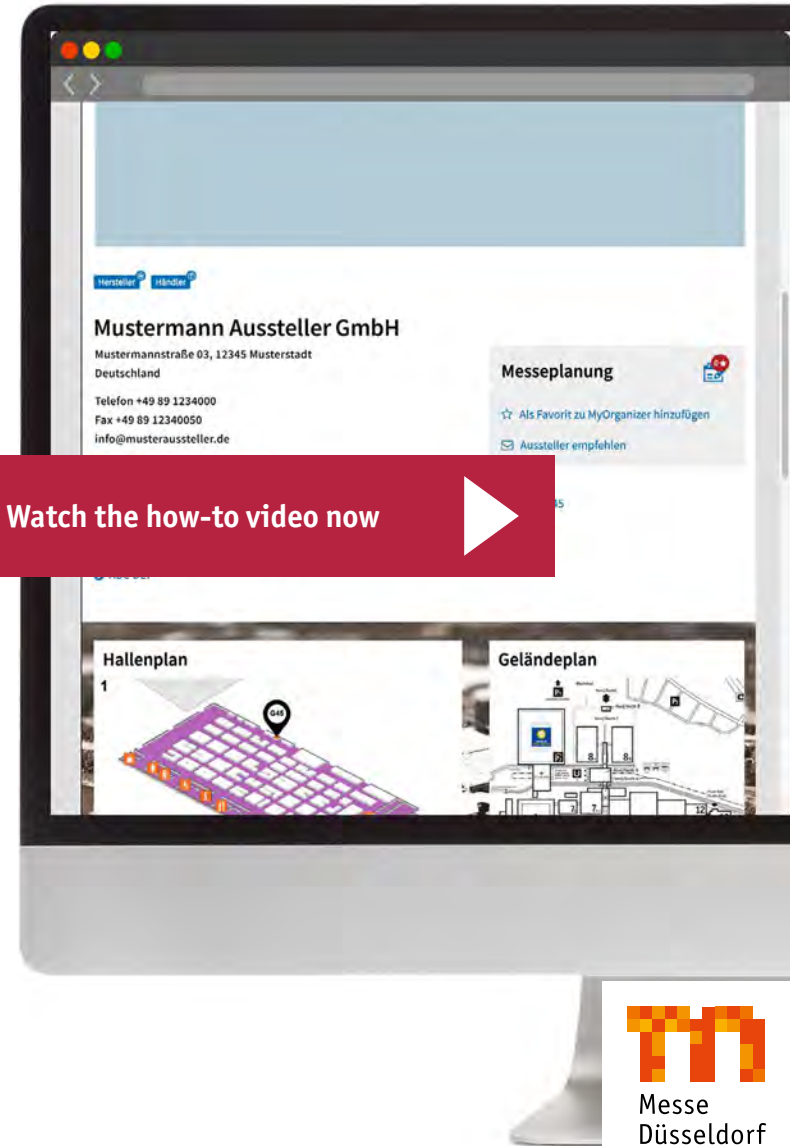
Hersteller Händler

Mustermann Aussteller GmbH

Mustermannstraße 03, 12345 Musterstadt
Deutschland

Telefon +49 89 1234000
Fax +49 89 12340050
info@musteraussteller.de

Messeplanung

Als Favorit zu MyOrganizer hinzufügen

Aussteller empfehlen

Watch the how-to video now

Hallenplan

1

G45

Geländeplan

Messe
Düsseldorf